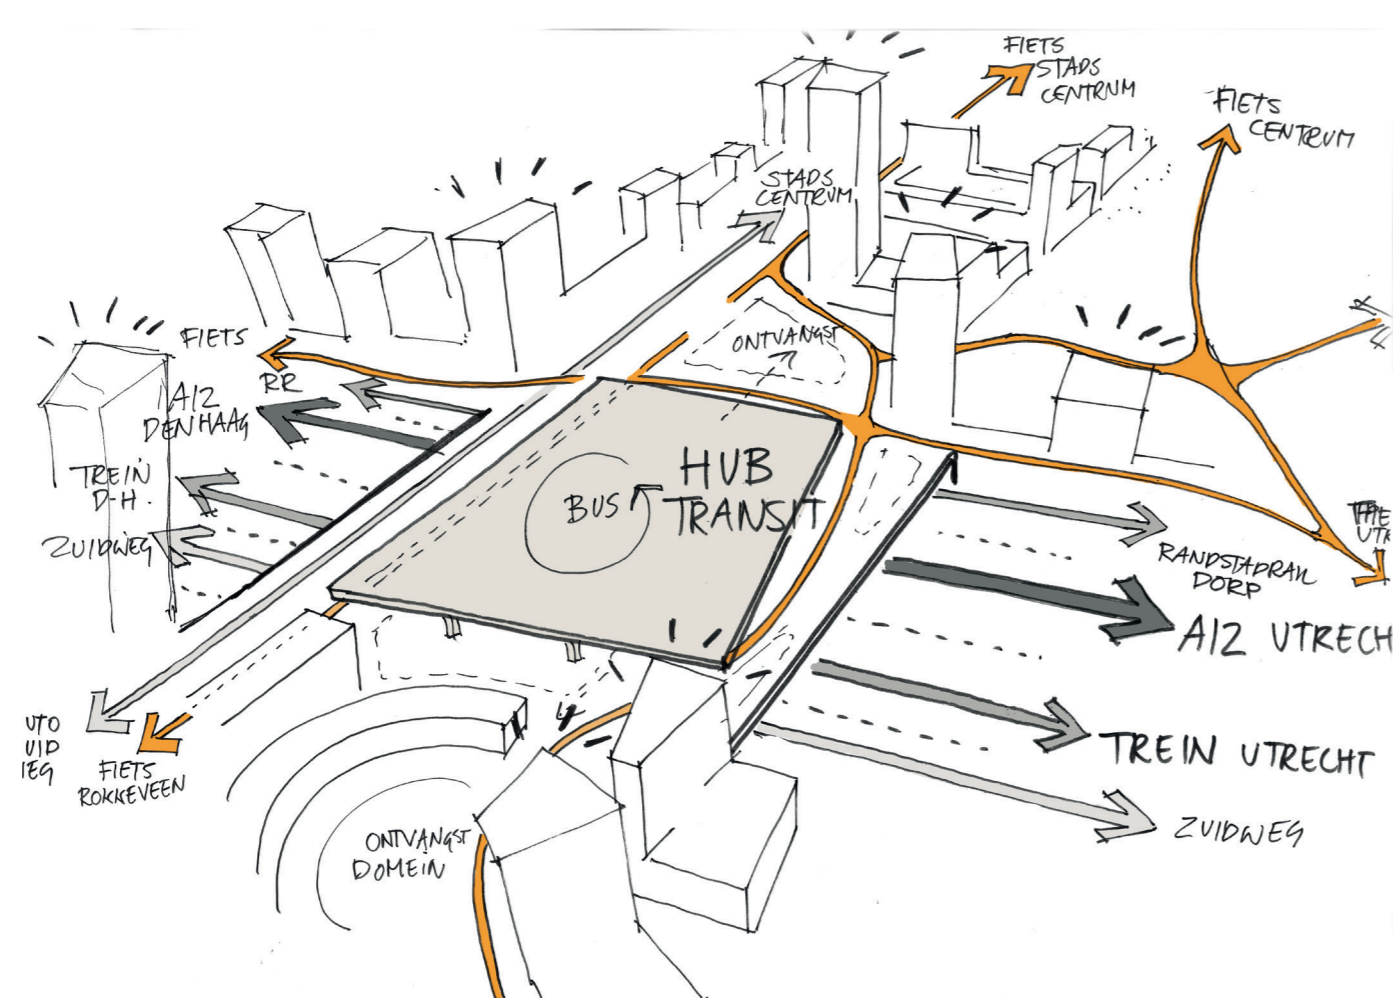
FIETS STADS CENTRUM

FIETS CENTRUM

STADS CENTRUM

FIETS

RR

A12 DEN HAAG

ONTVANGST

TREIN D-H

HUB TRANSIT

BUS

ZUIDWEG

TRE UTR

RANDSTADRAIL DORP

A12 UTRECH

UTO UID IEG

FIETS ROKKEVEEN

TREIN UTRECHT

ZUIDWEG

ONTVANGST DOMEIN